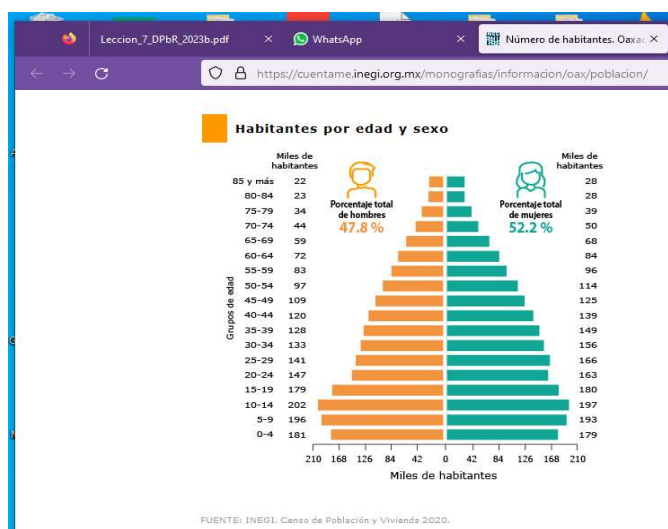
Leccion_7_DPbR_2023b.pdf ×
WhatsApp ×
Número de habitantes. Oaxa ×

https://cuentame.inegi.org.mx/monografias/informacion/oax/poblacion/

Habitantes por edad y sexo

Miles de habitantes

Porcentaje total de hombres
47.8 %

Porcentaje total de mujeres
52.2 %

Miles de habitantes

| Grupos de edad | Hombres | Mujeres |
|---|---|---|
| 85 y más | 22 | 28 |
| 80-84 | 23 | 28 |
| 75-79 | 34 | 39 |
| 70-74 | 44 | 50 |
| 65-69 | 59 | 68 |
| 60-64 | 72 | 84 |
| 55-59 | 83 | 96 |
| 50-54 | 97 | 114 |
| 45-49 | 109 | 125 |
| 40-44 | 120 | 139 |
| 35-39 | 128 | 149 |
| 30-34 | 133 | 156 |
| 25-29 | 141 | 166 |
| 20-24 | 147 | 163 |
| 15-19 | 179 | 180 |
| 10-14 | 202 | 197 |
| 5-9 | 196 | 193 |
| 0-4 | 181 | 179 |

210 168 126 84 42 0 42 84 126 168 210
Miles de habitantes

FUENTE: INEGI. Censo de Población y Vivienda 2020.